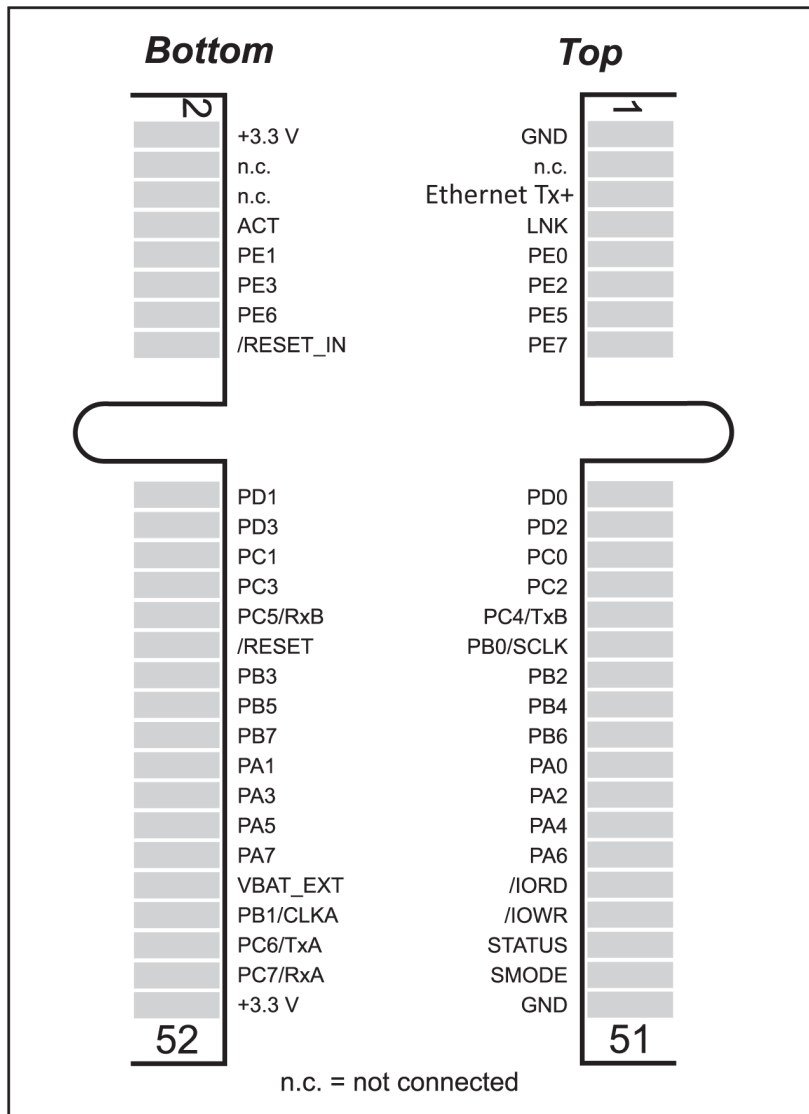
Bottom

Top

2

1

+3.3 V
n.c.
n.c.
ACT
PE1
PE3
PE6
/RESET_IN

GND
n.c.
Ethernet Tx+
LNK
PE0
PE2
PE5
PE7

PD1
PD3
PC1
PC3
PC5/RxB
/RESET
PB3
PB5
PB7
PA1
PA3
PA5
PA7
VBAT_EXT
PB1/CLKA
PC6/TxA
PC7/RxA
+3.3 V

PD0
PD2
PC0
PC2
PC4/TxB
PB0/SCLK
PB2
PB4
PB6
PA0
PA2
PA4
PA6
/IORD
/IOWR
STATUS
SMODE
GND

52

51

n.c. = not connected